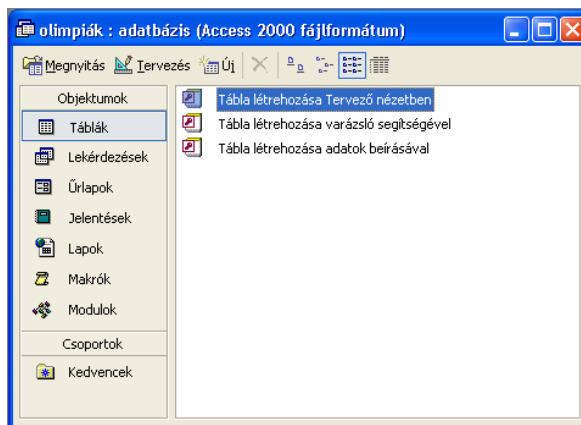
olimpiák : adatbázis (Access 2000 fájlformátum)

Megnyitás Tervezés Új

Objektumok
Táblák
Lekérdezések
Űrlapok
Jelentések
Lapok
Makrók
Modulok
Csoportok
Kedvencek

Tábla létrehozása Tervező nézetben
Tábla létrehozása varázsló segítségével
Tábla létrehozása adatok beírásával